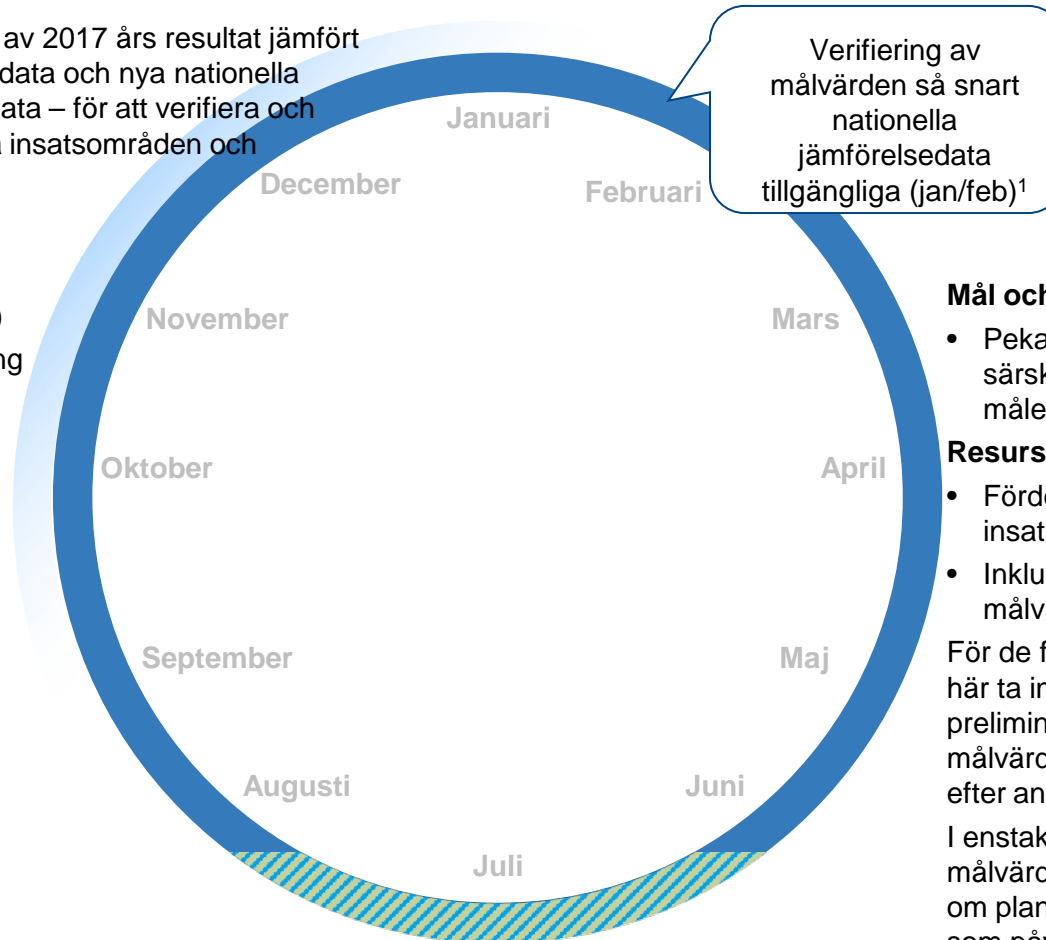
av 2017 års resultat jämfört
data och nya nationella
ata – för att verifiera och
insatsområden och

)
ng

Verifiering av målvärden så snart nationella jämförelsedata tillgängliga (jan/feb)$^1$

Januari

Februari

Mars

April

Maj

Juni

Juli

Augusti

September

Oktober

November

December

Mål och

• Peka
särsk
måle

Resurs

• Förd
insat

• Inklu
målv

För de f
här ta in
prelimin
målvärd
efter an

I enstak
målvärd
om plan